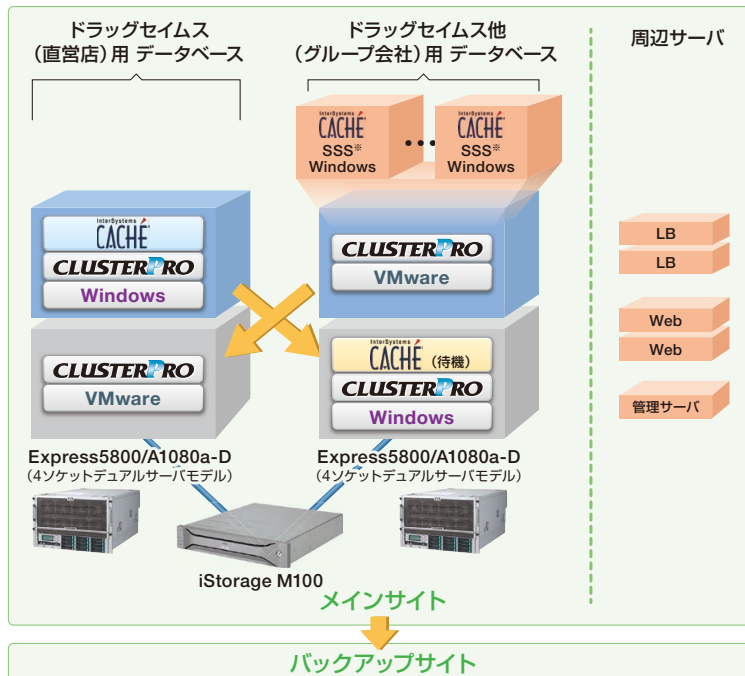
ドラッグセイムス
（直営店）用 データベース

ドラッグセイムス他
（グループ会社）用 データベース

周辺サーバ

InterSystems
CACHÉ
SSS※
Windows

InterSystems
CACHÉ
SSS※
Windows

InterSystems
CACHÉ
CLUSTERPRO
Windows

CLUSTERPRO
VMware

LB
LB
Web
Web
管理サーバ

CLUSTERPRO
VMware

InterSystems
CACHÉ（待機）
CLUSTERPRO
Windows

Express5800/A1080a-D
（4ソケットデュアルサーバモデル）

Express5800/A1080a-D
（4ソケットデュアルサーバモデル）

iStorage M100

メインサイト

バックアップサイト